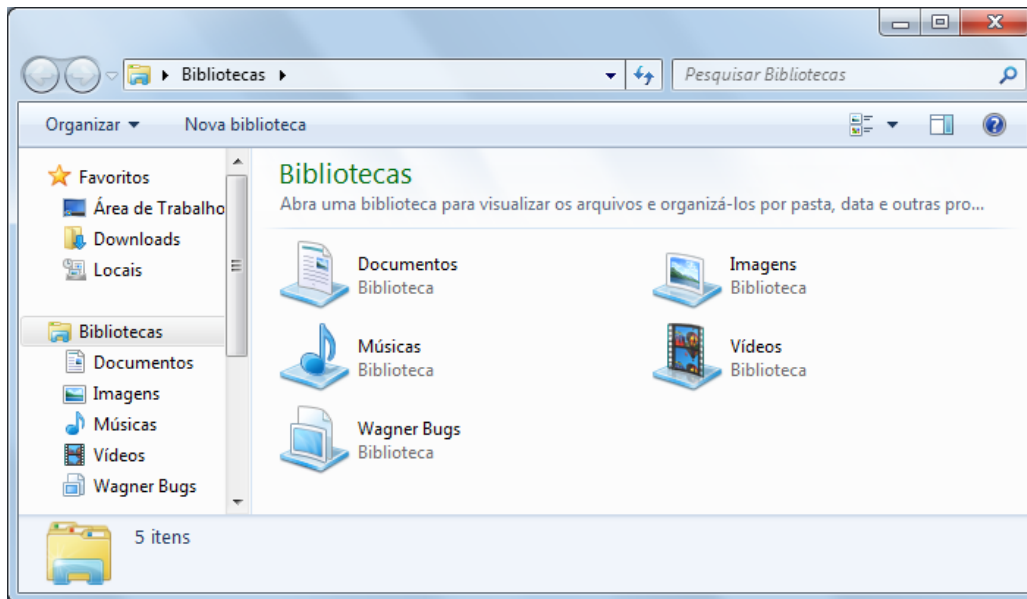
Bibliotecas

Pesquisar Bibliotecas

Organizar ▼ Nova biblioteca

Favoritos
Área de Trabalho
Downloads
Locais

Bibliotecas
Documentos
Imagens
Músicas
Vídeos
Wagner Bugs

Bibliotecas
Abra uma biblioteca para visualizar os arquivos e organizá-los por pasta, data e outras pro...

Documentos
Biblioteca

Imagens
Biblioteca

Músicas
Biblioteca

Vídeos
Biblioteca

Wagner Bugs
Biblioteca

5 itens